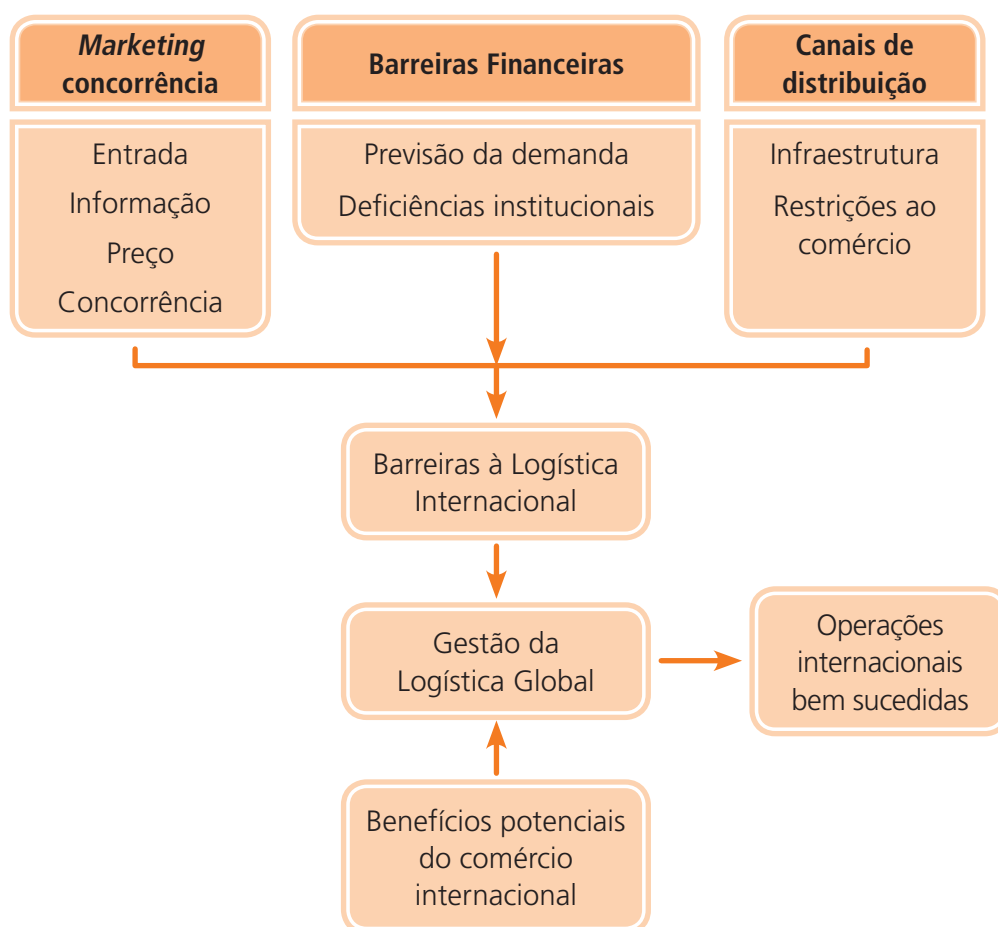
Marketing concorrência

Entrada
Informação
Preço
Concorrência

Barreiras Financeiras

Previsão da demanda
Deficiências institucionais

Canais de distribuição

Infraestrutura
Restrições ao comércio

Barreiras à Logística Internacional

Gestão da Logística Global

Operações internacionais bem sucedidas

Benefícios potenciais do comércio internacional